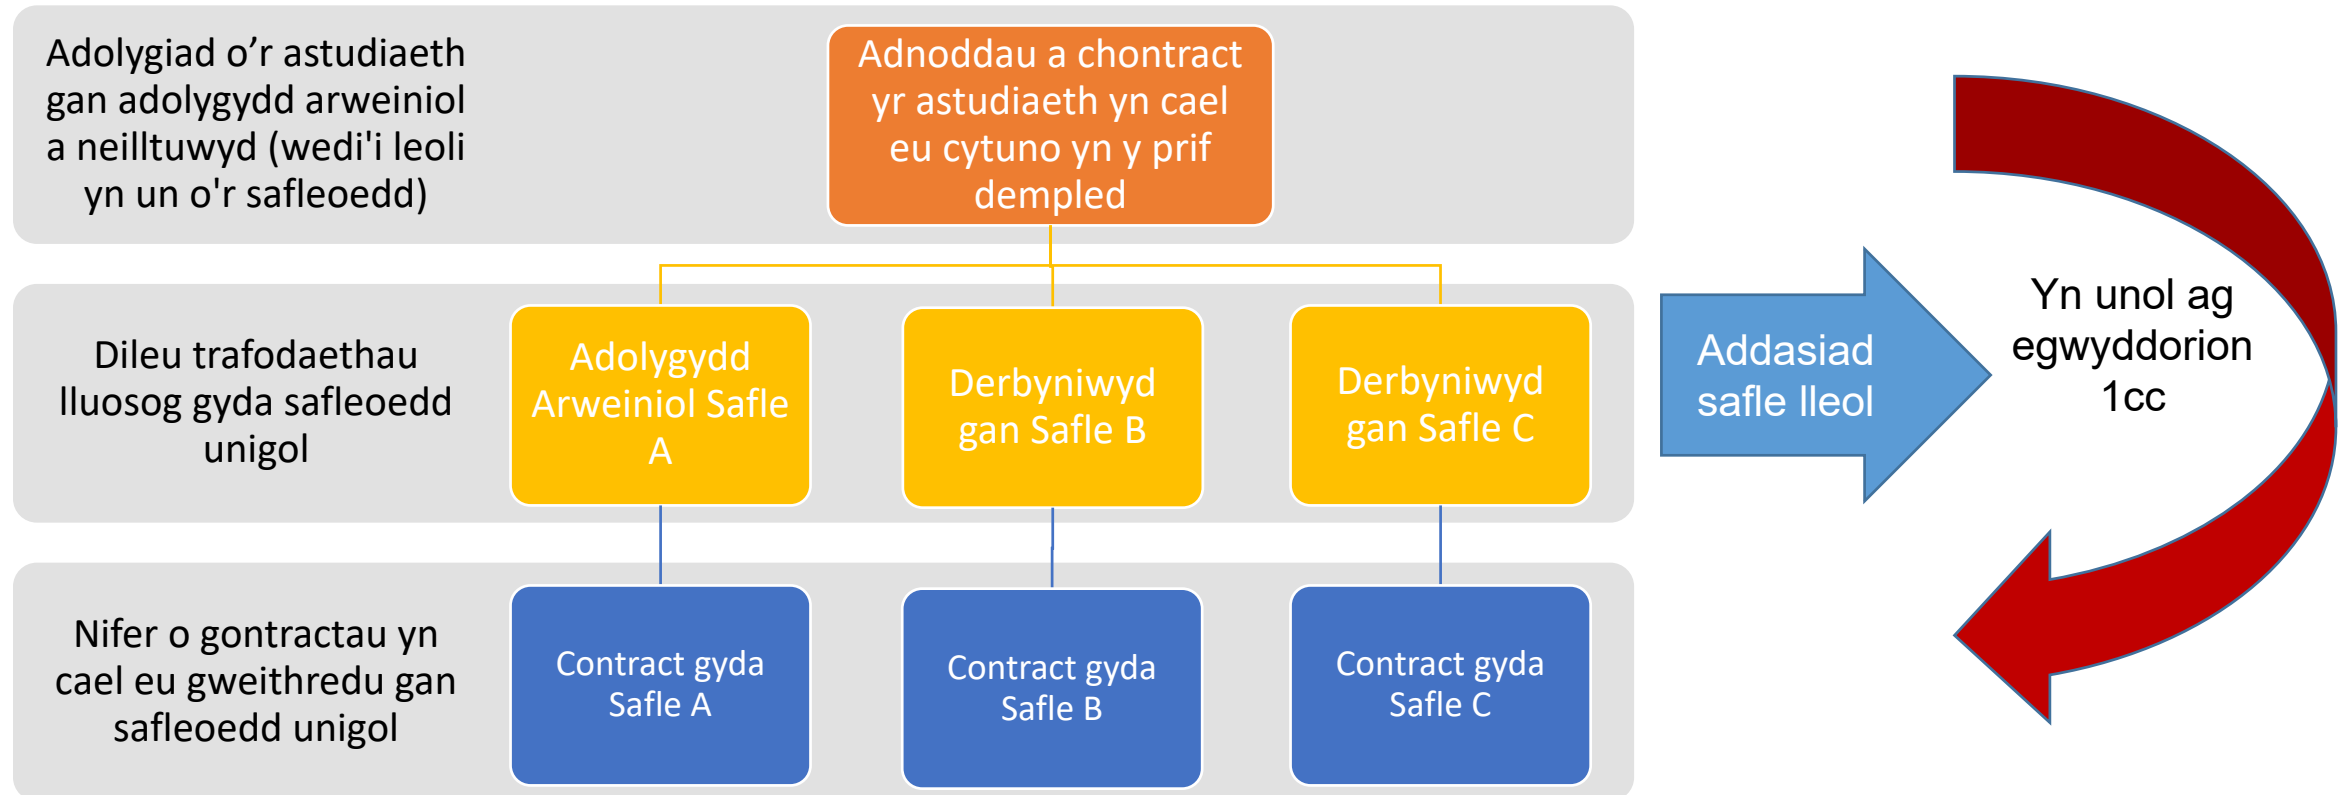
Adolygiad o’r astudiaeth gan adolygydd arweiniol a neilltuwyd (wedi'i leoli yn un o'r safleoedd)

Adnoddau a chontract yr astudiaeth yn cael eu cytuno yn y prif dempled

Dileu trafodaethau lluosog gyda safleoedd unigol

Adolygydd Arweiniol Safle A

Derbyniwyd gan Safle B

Derbyniwyd gan Safle C

Nifer o gontractau yn cael eu gweithredu gan safleoedd unigol

Contract gyda Safle A

Contract gyda Safle B

Contract gyda Safle C

Addasiad safle lleol

Yn unol ag egwyddorion 1cc